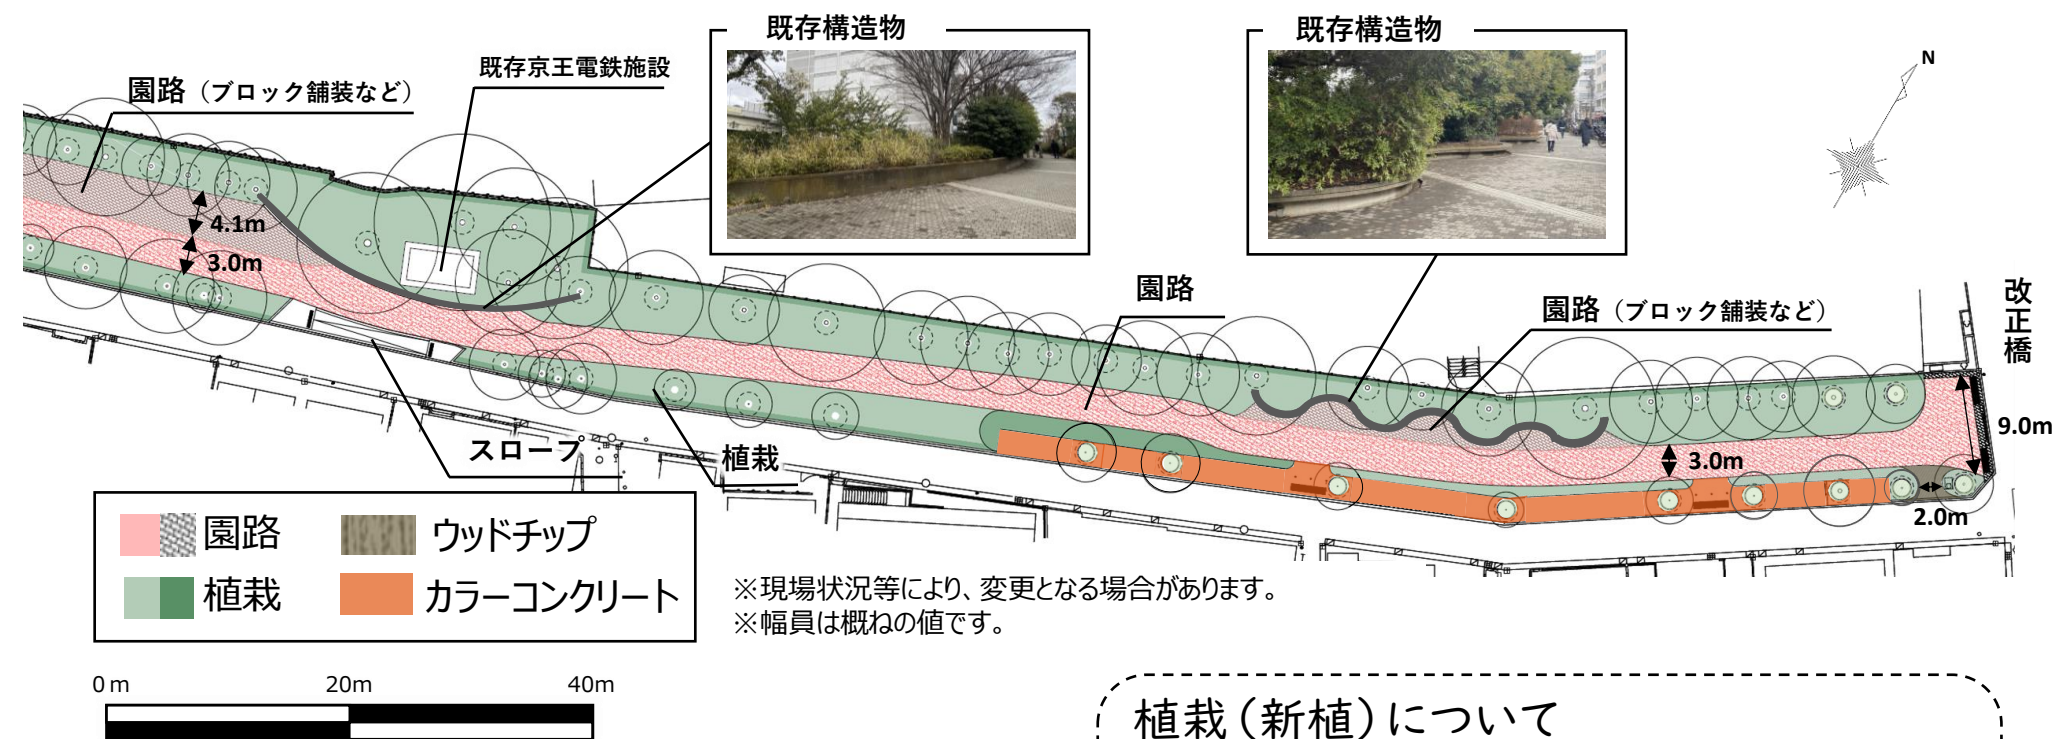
既存構造物

既存構造物

N

園路（ブロック舗装など）

既存京王電鉄施設

4.1m

3.0m

園路

園路（ブロック舗装など）

改正橋

9.0m

3.0m

2.0m

スロープ

植栽

| 園路 | ウッドチップ |
|---|---|
| 植栽 | カラーコンクリート |

※現場状況等により、変更となる場合があります。
※幅員は概ねの値です。

0 m 20m 40m

植栽（新植）について